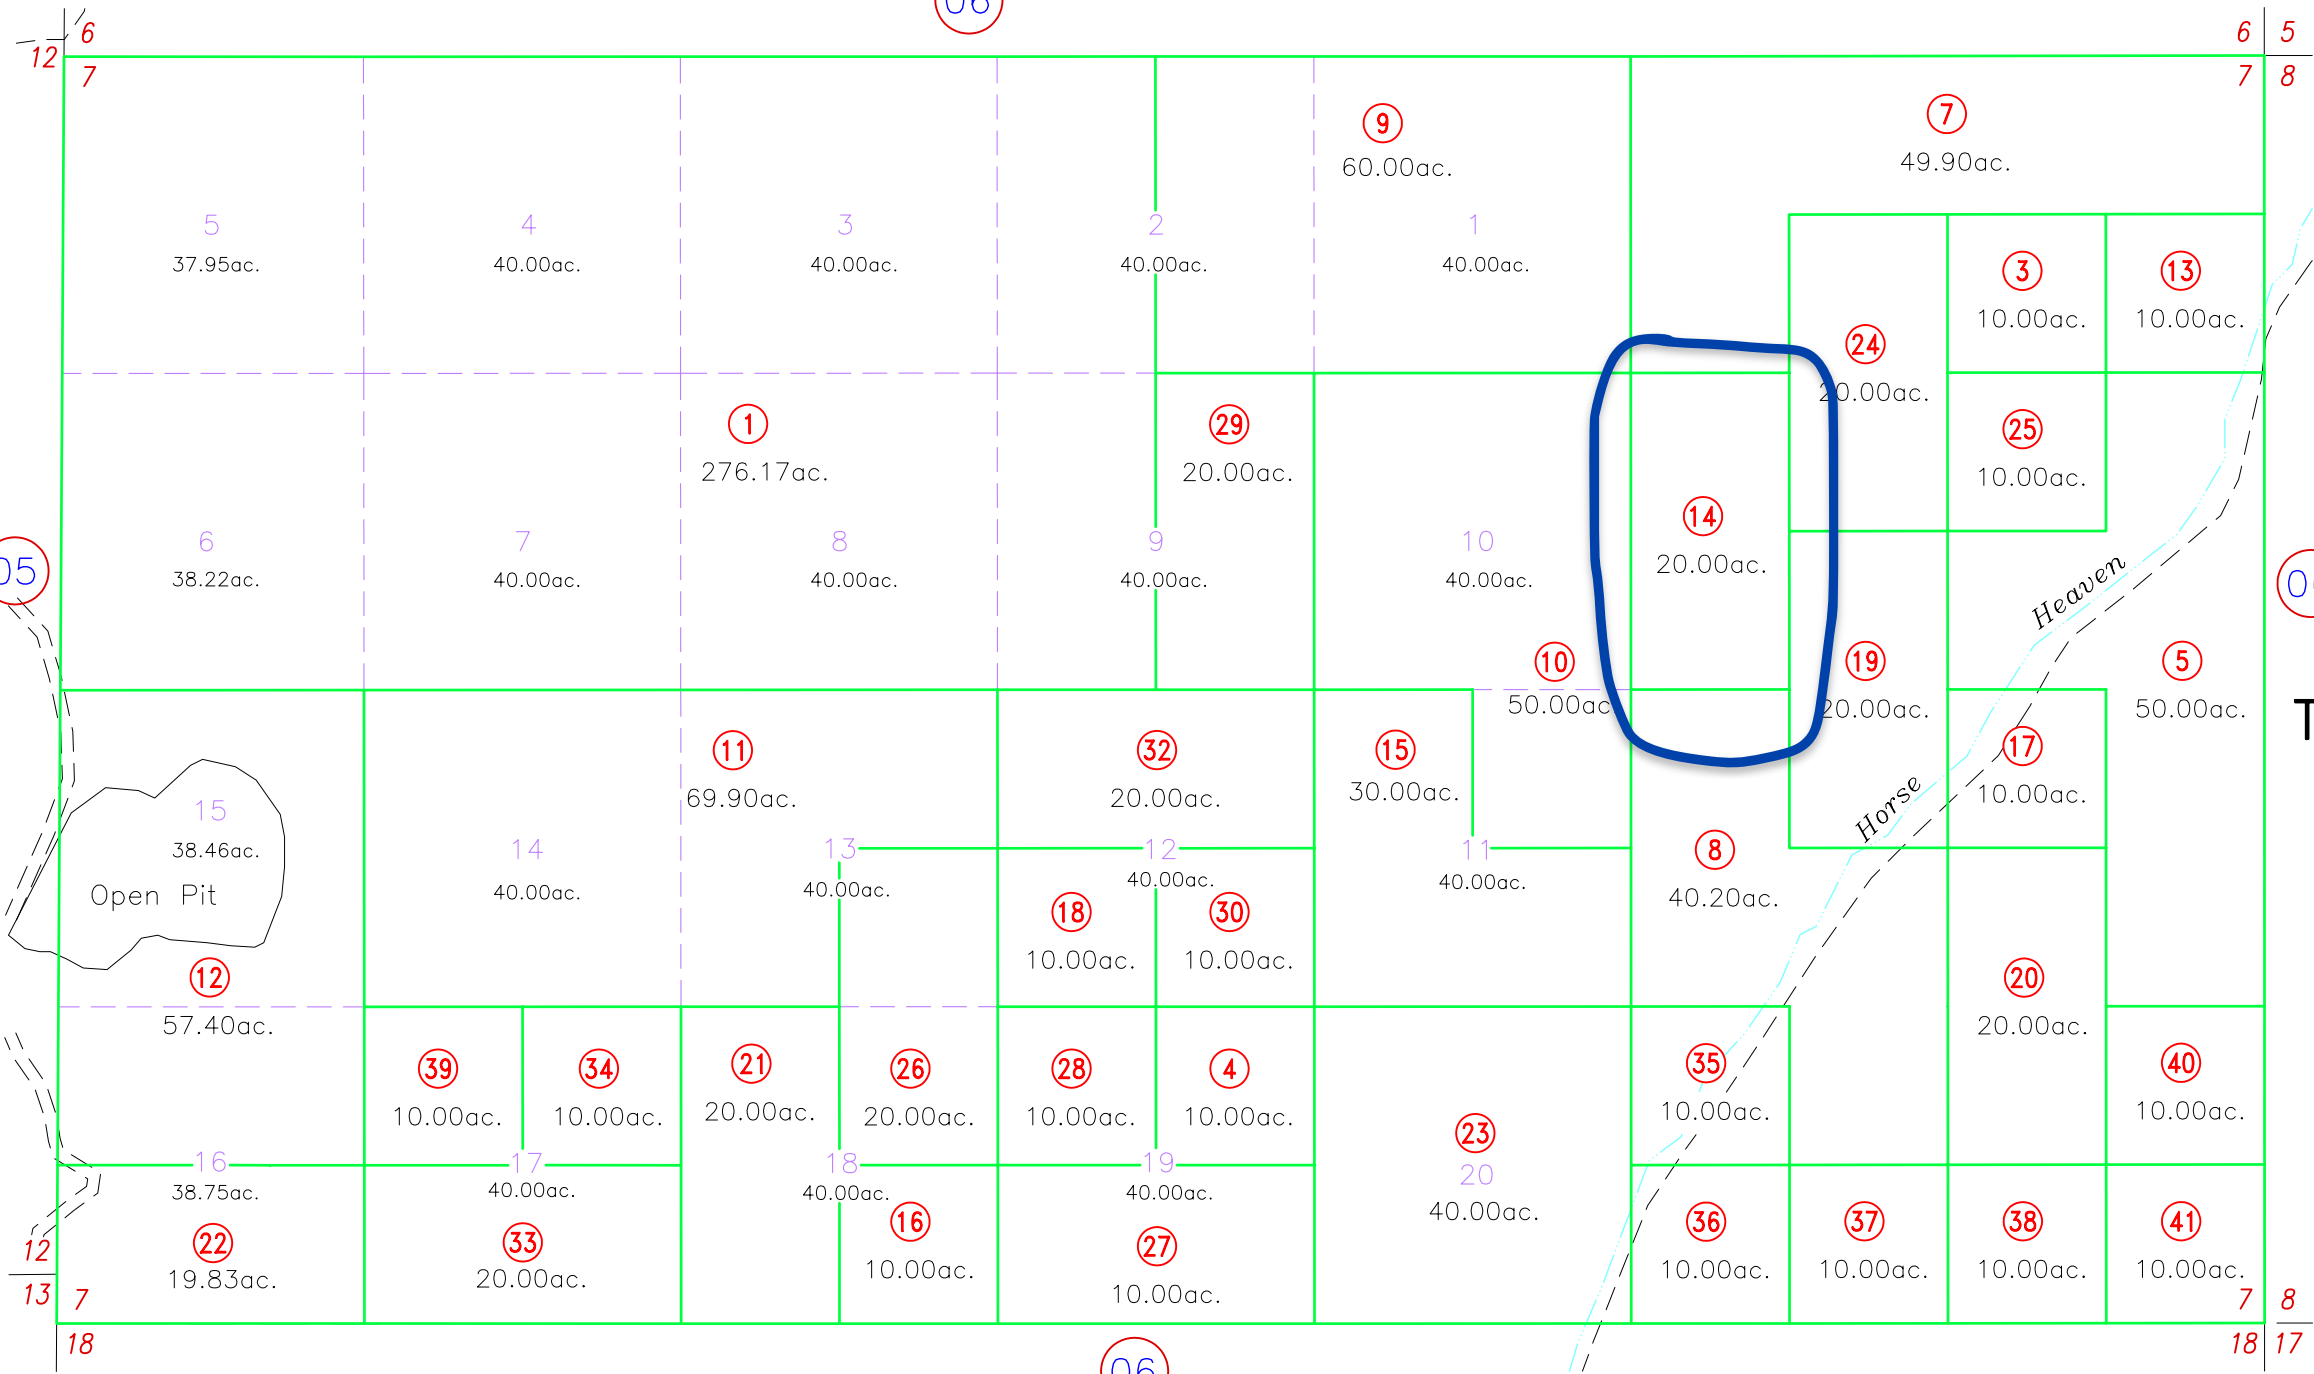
06

6
12
7

6 5
7 8

9
60.00ac.

7
49.90ac.

5
37.95ac.

4
40.00ac.

3
40.00ac.

2
40.00ac.

1
40.00ac.

3
10.00ac.

13
10.00ac.

24
20.00ac.

1
276.17ac.

29
20.00ac.

25
10.00ac.

05

6
38.22ac.

7
40.00ac.

8
40.00ac.

9
40.00ac.

10
40.00ac.

14
20.00ac.

Heaven

0

10
50.00ac.

19
20.00ac.

5
50.00ac.

T

11
69.90ac.

32
20.00ac.

15
30.00ac.

17
10.00ac.

15
38.46ac.
Open Pit

14
40.00ac.

13
40.00ac.

12
40.00ac.

11
40.00ac.

8
40.20ac.

Horse

18
10.00ac.

30
10.00ac.

12
57.40ac.

20
20.00ac.

39
10.00ac.

34
10.00ac.

21
20.00ac.

26
20.00ac.

28
10.00ac.

4
10.00ac.

35
10.00ac.

40
10.00ac.

23
20
40.00ac.

16
38.75ac.

17
40.00ac.

18
40.00ac.

19
40.00ac.

22
19.83ac.

33
20.00ac.

16
10.00ac.

27
10.00ac.

36
10.00ac.

37
10.00ac.

38
10.00ac.

41
10.00ac.

12
13
7
18

7 8
18 17

06